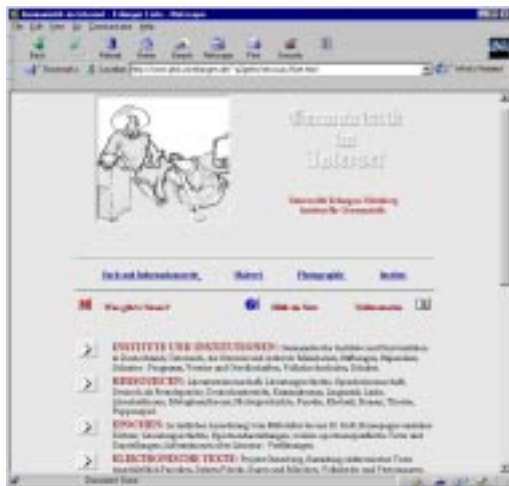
Germanistik im Internet - Erlanger Liste - Netscape

File Edit View Go Communicator Help

Back Forward Reload Home Search Netscape Print Security Stop

Bookmarks Location: http://www.phil.uni-erlangen.de/~p2gerlw/ressourc/liste.html

What's Related

Germanistik im Internet

Universität Erlangen-Nürnberg Institut für Germanistik

Buch und Informationswesen Historie Photographie Archiv

Was gibt's Neues? Hilfe zu Netz Volltextsuche

INSTITUTE UND INSTITUTIONEN: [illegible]

RESSOURCEN: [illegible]

EPOCHEN: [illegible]

ELEKTRONISCHE TEXTE: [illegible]

Document: Done